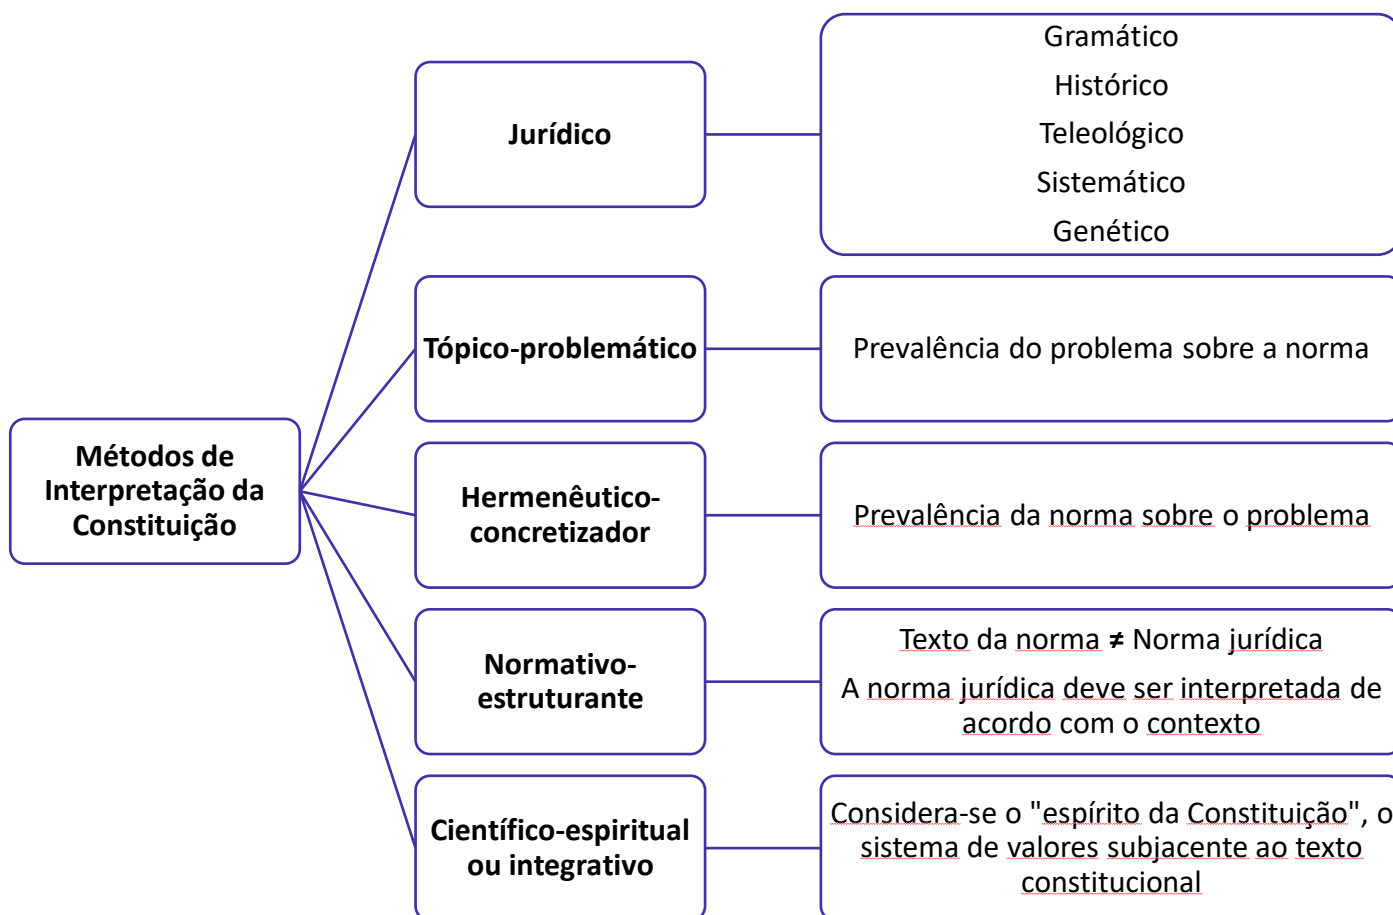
Métodos de Interpretação da Constituição

Jurídico

Gramático
Histórico
Teleológico
Sistemático
Genético

Tópico-problemático

Prevalência do problema sobre a norma

Hermenêutico-concretizador

Prevalência da norma sobre o problema

Normativo-estruturante

Texto da norma ≠ Norma jurídica

A norma jurídica deve ser interpretada de acordo com o contexto

Científico-espiritual ou integrativo

Considera-se o "espírito da Constituição", o sistema de valores subjacente ao texto constitucional